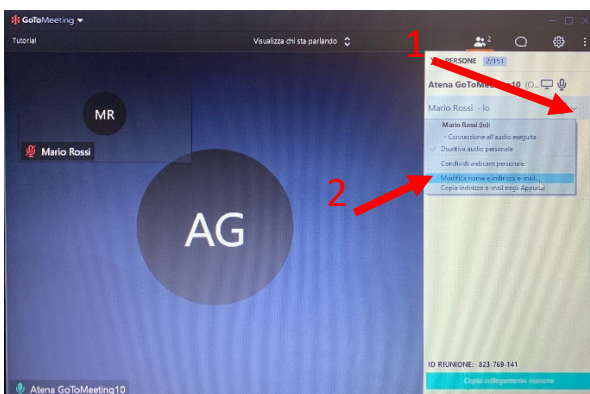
GoToMeeting

Tutorial

Visualizza chi sta parlando

2

1

PERSONE 2/151

Atena GoToMe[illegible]10 (O...

Mario Rossi - Io

MR

Mario Rossi

Mario Rossi (Io)

- Connessione all'audio eseguita

Disattiva audio personale

Condividi webcam personale

Modifica nome e indirizzo e-mail...

Copia indirizzo e-mail negli Appunti

AG

ID RIUNIONE: 823-769-141

Copia collegamento riunione

Atena GoToMeeting10